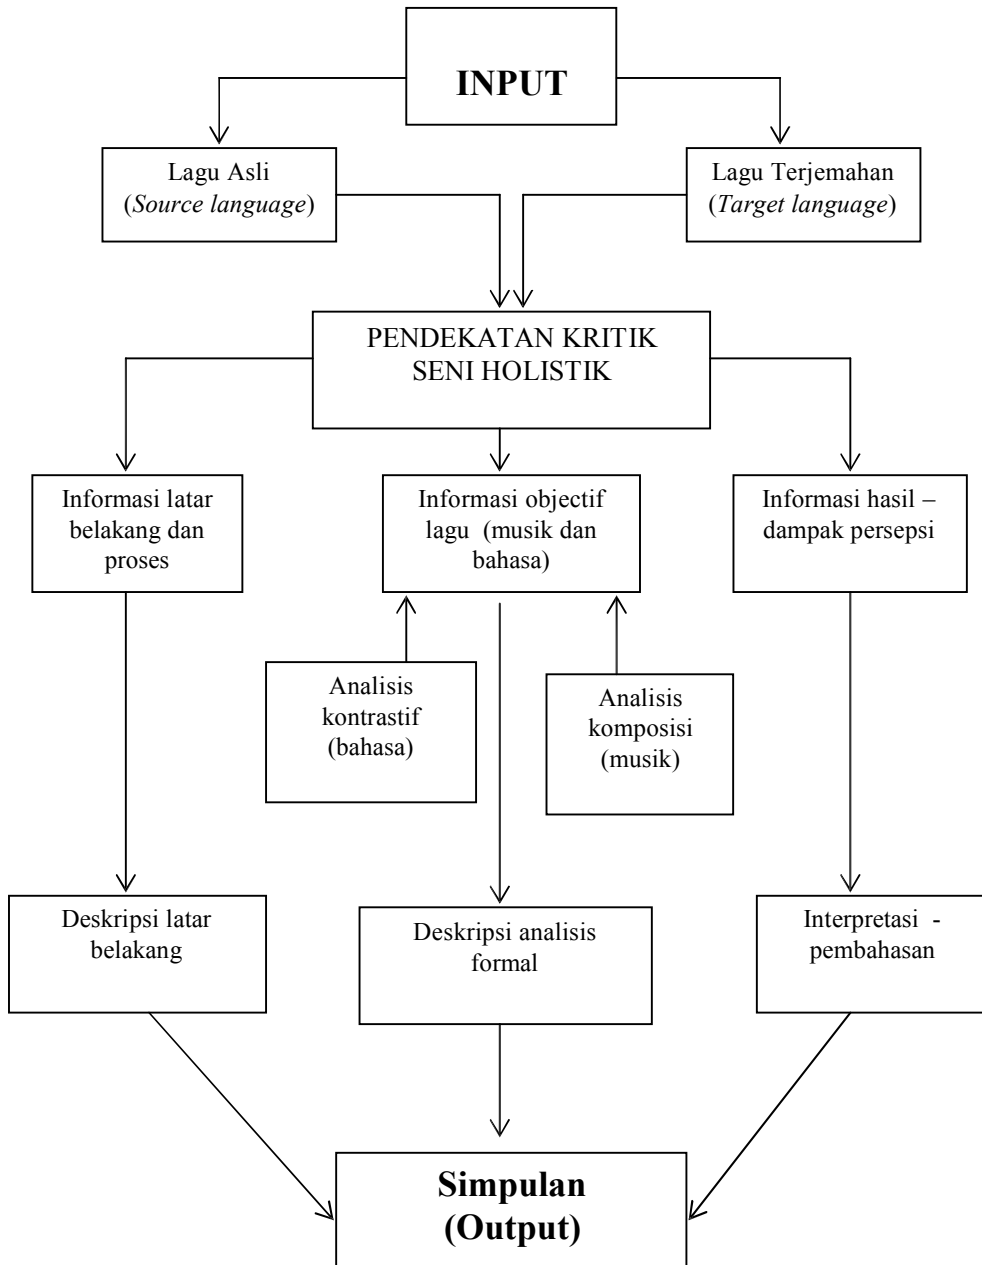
INPUT

Lagu Asli (*Source language*)

Lagu Terjemahan (*Target language*)

PENDEKATAN KRITIK SENI HOLISTIK

Informasi latar belakang dan proses

Informasi objectif lagu (musik dan bahasa)

Informasi hasil – dampak persepsi

Analisis kontrastif (bahasa)

Analisis komposisi (musik)

Deskripsi latar belakang

Deskripsi analisis formal

Interpretasi - pembahasan

Simpulan (Output)